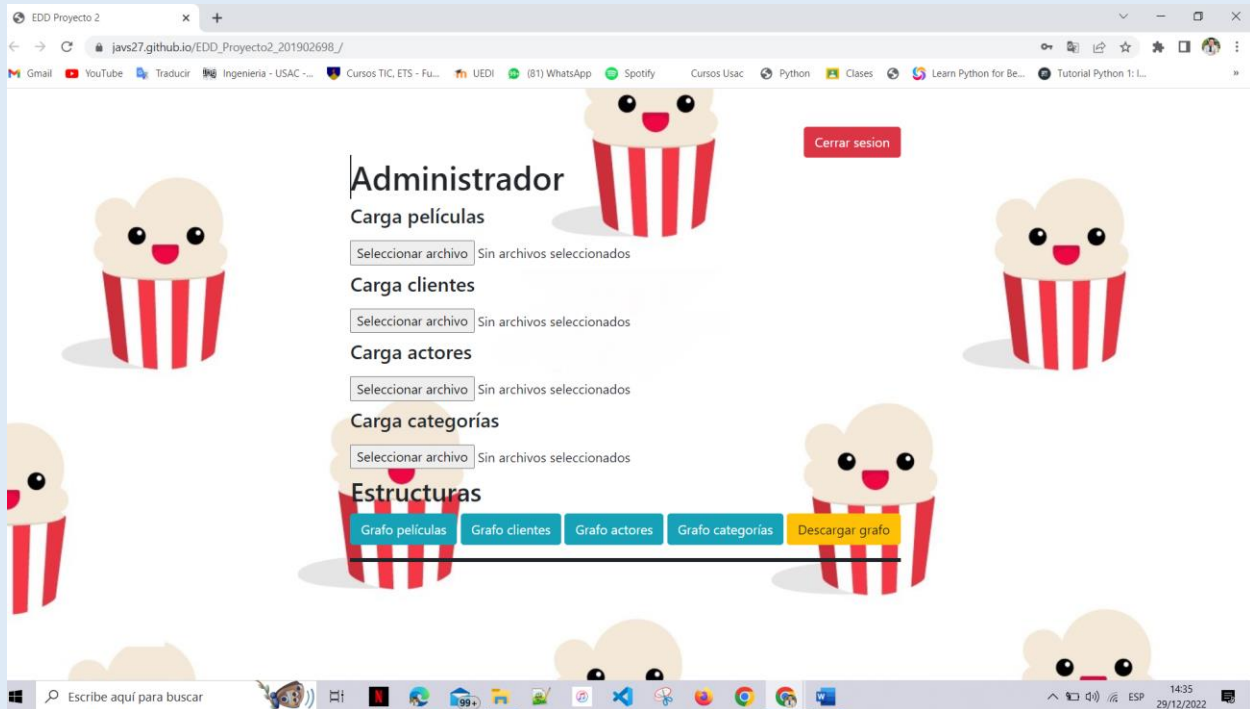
EDD Proyecto 2 × +

javs27.github.io/EDD_Proyecto2_201902698_/

Gmail YouTube Traducir Ingenieria - USAC -... Cursos TIC, ETS - Fu... UEDI (81) WhatsApp Spotify Cursos Usac Python Clases Learn Python for Be... Tutorial Python 1: I...

Cerrar sesion

Administrador

Carga películas

Seleccionar archivo Sin archivos seleccionados

Carga clientes

Seleccionar archivo Sin archivos seleccionados

Carga actores

Seleccionar archivo Sin archivos seleccionados

Carga categorías

Seleccionar archivo Sin archivos seleccionados

Estructuras

Grafo películas Grafo clientes Grafo actores Grafo categorías Descargar grafo

Escribe aquí para buscar

99+

ESP 14:35 29/12/2022